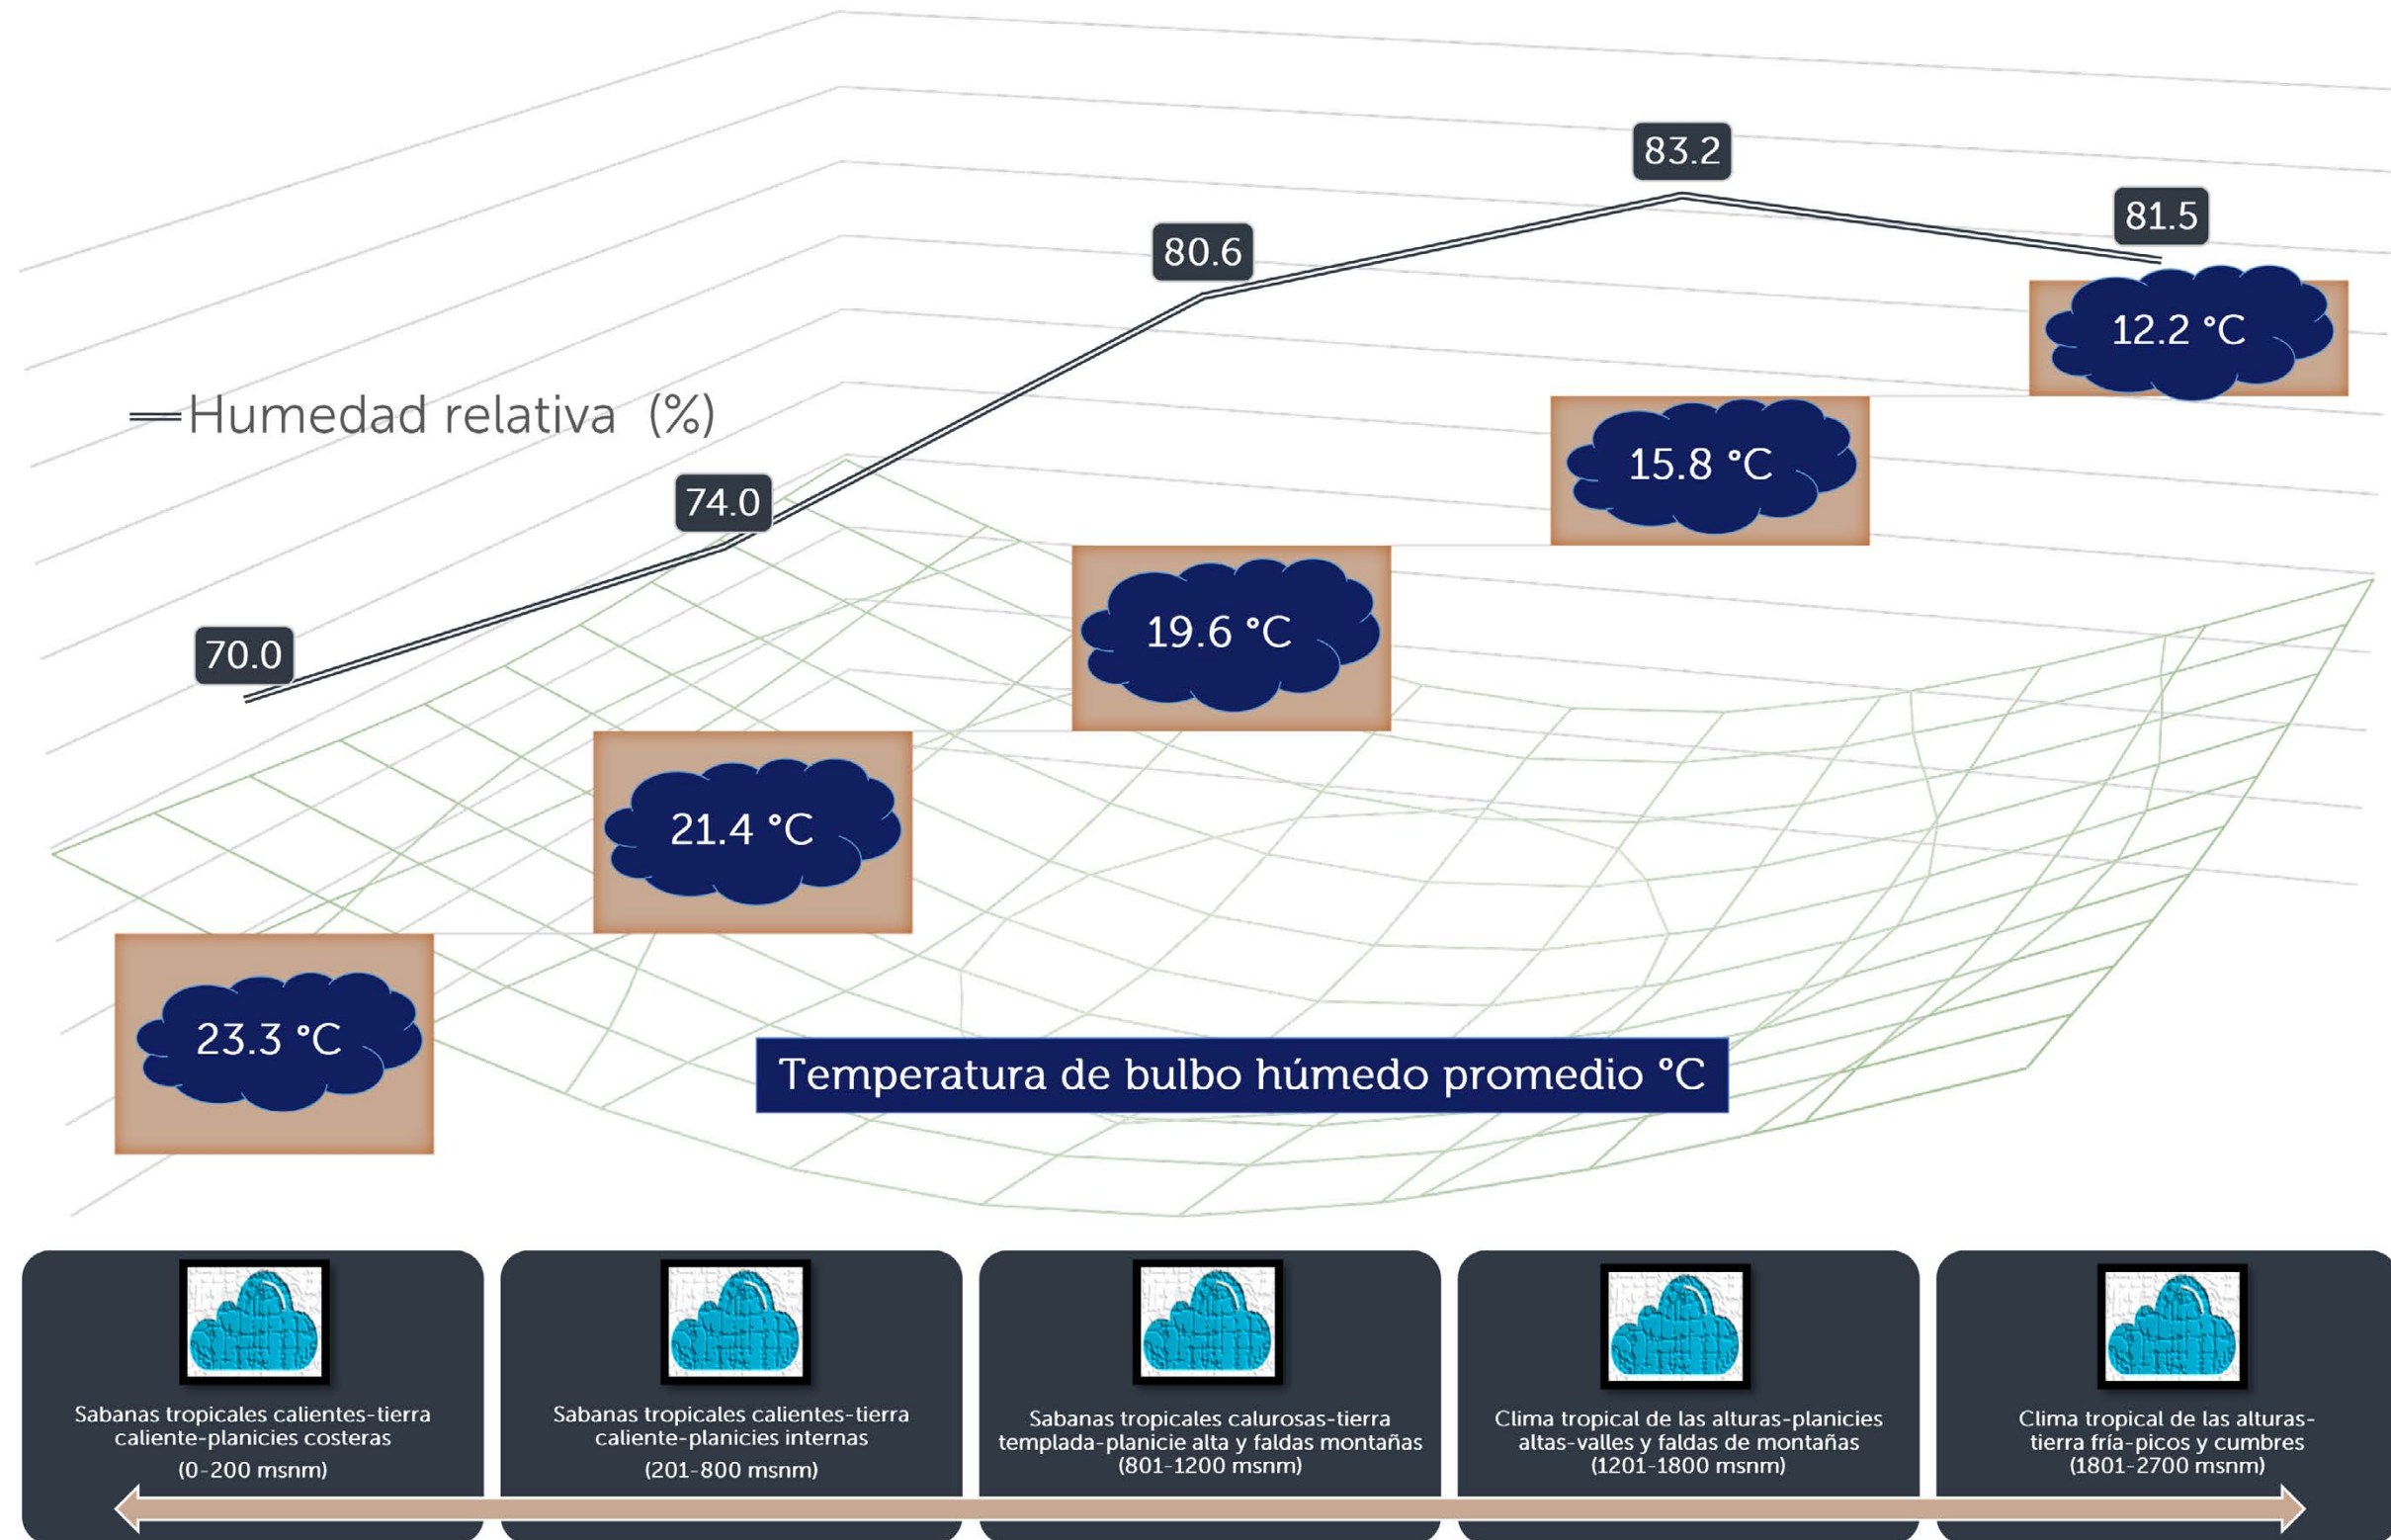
83.2

81.5

80.6

12.2 °C

Humedad relativa (%)

15.8 °C

74.0

19.6 °C

70.0

21.4 °C

23.3 °C

Temperatura de bulbo húmedo promedio °C

Sabanas tropicales calientes-tierra caliente-planicies costeras (0-200 msnm)

Sabanas tropicales calientes-tierra caliente-planicies internas (201-800 msnm)

Sabanas tropicales calurosas-tierra templada-planicie alta y faldas montañas (801-1200 msnm)

Clima tropical de las alturas-planicies altas-valles y faldas de montañas (1201-1800 msnm)

Clima tropical de las alturas-tierra fría-picos y cumbres (1801-2700 msnm)